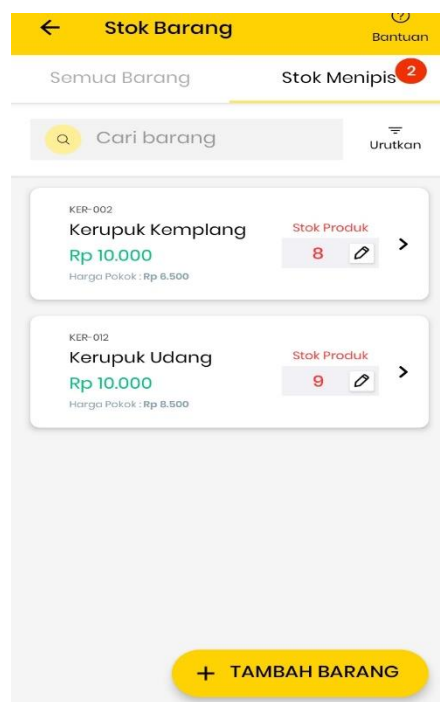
Stok Barang

Bantuan

Semua Barang

Stok Menipis 2

Cari barang

Urutkan

KER-002

Kerupuk Kemplang

Rp 10.000

Harga Pokok : Rp 6.500

Stok Produk

8

KER-012

Kerupuk Udang

Rp 10.000

Harga Pokok : Rp 8.500

Stok Produk

9

+ TAMBAH BARANG